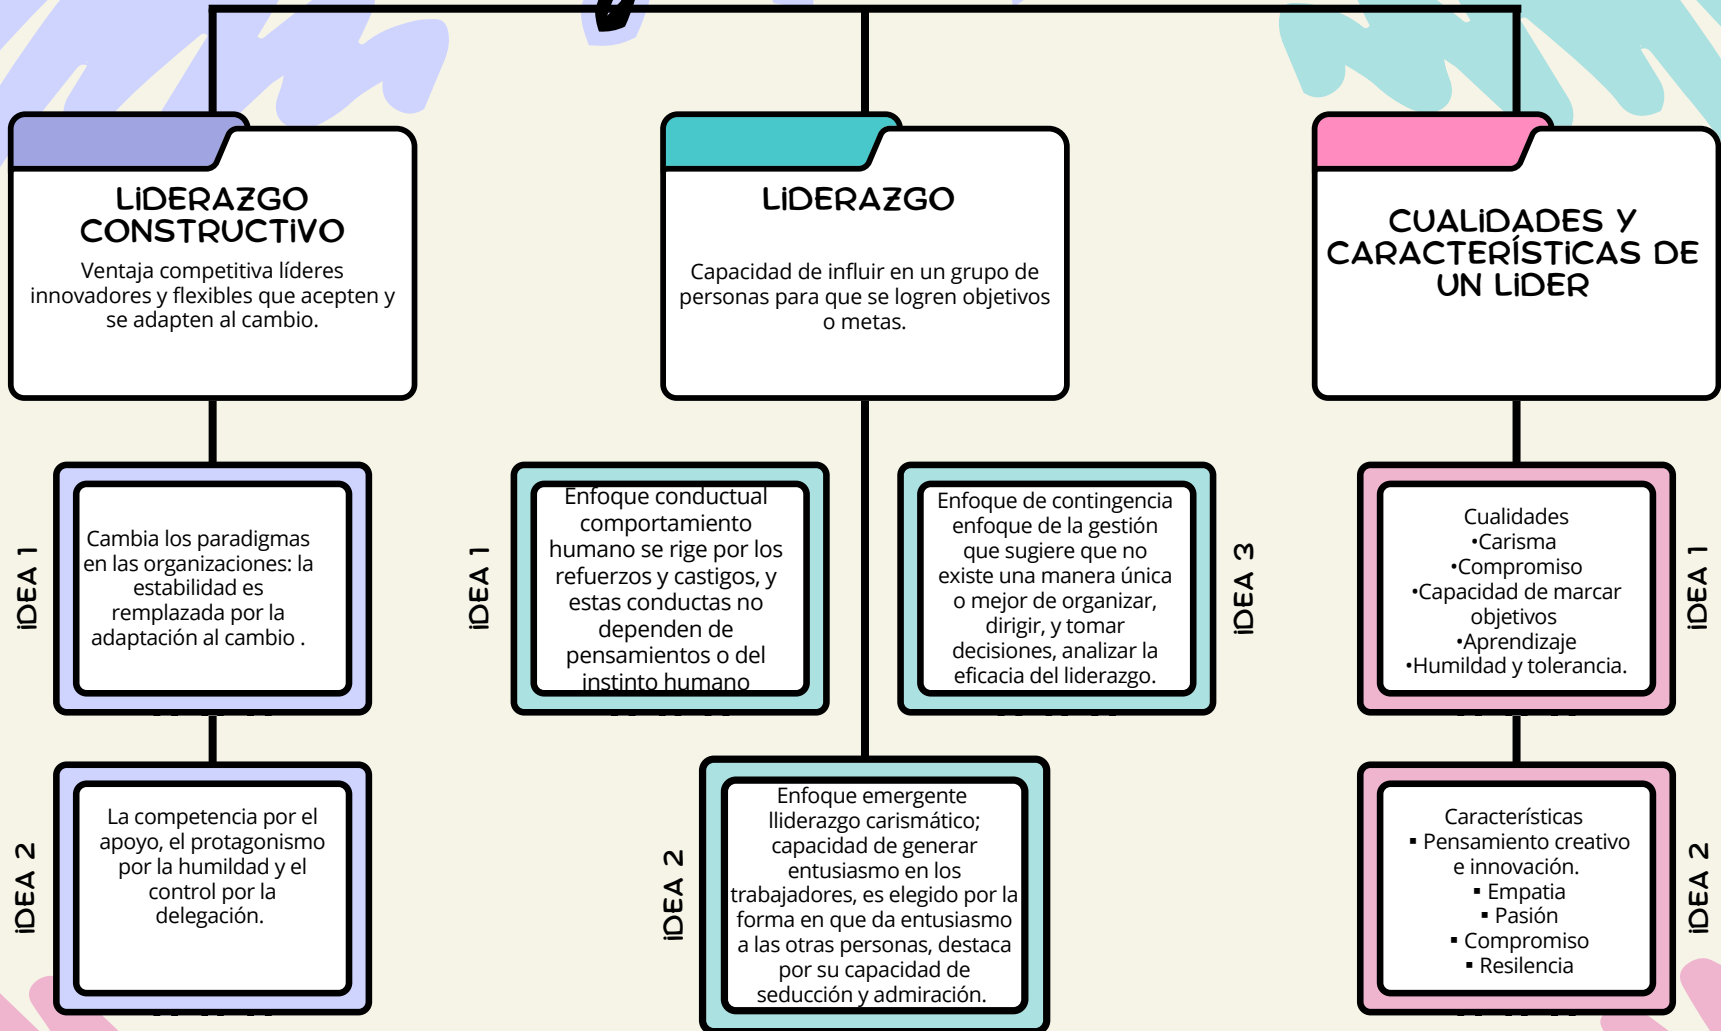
LIDERAZGO CONSTRUCTIVO

Ventaja competitiva líderes innovadores y flexibles que acepten y se adapten al cambio.

LIDERAZGO

Capacidad de influir en un grupo de personas para que se logren objetivos o metas.

CUALIDADES Y CARACTERÍSTICAS DE UN LIDER

IDEA 1

Cambia los paradigmas en las organizaciones: la estabilidad es remplazada por la adaptación al cambio .

IDEA 1

Enfoque conductual comportamiento humano se rige por los refuerzos y castigos, y estas conductas no dependen de pensamientos o del instinto humano

Enfoque de contingencia enfoque de la gestión que sugiere que no existe una manera única o mejor de organizar, dirigir, y tomar decisiones, analizar la eficacia del liderazgo.

IDEA 3

Cualidades
•Carisma
•Compromiso
•Capacidad de marcar objetivos
•Aprendizaje
•Humildad y tolerancia.

IDEA 1

IDEA 2

La competencia por el apoyo, el protagonismo por la humildad y el control por la delegación.

IDEA 2

Enfoque emergente lliderazgo carismático; capacidad de generar entusiasmo en los trabajadores, es elegido por la forma en que da entusiasmo a las otras personas, destaca por su capacidad de seducción y admiración.

Características
▪ Pensamiento creativo e innovación.
▪ Empatia
▪ Pasión
▪ Compromiso
▪ Resilencia

IDEA 2